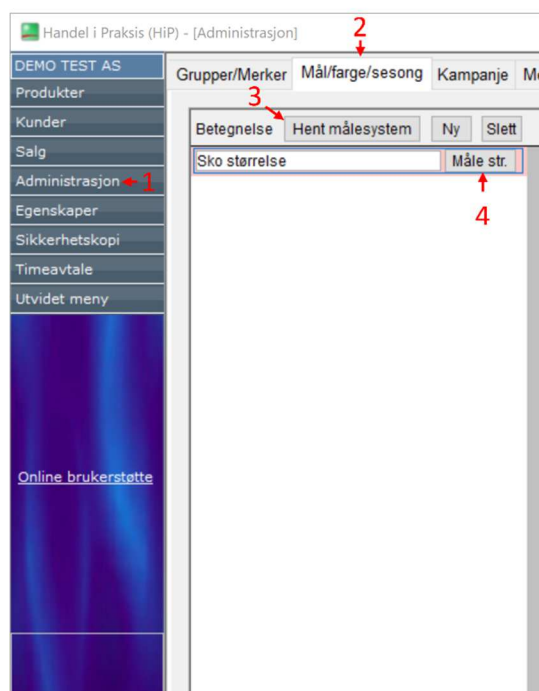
Handel i Praksis (HiP) - [Administrasjon]

DEMO TEST AS
Produkter
Kunder
Salg
Administrasjon 1
Egenskaper
Sikkerhetskopi
Timeavtale
Utvidet meny

Online brukerstøtte

2
Grupper/Merker
Mål/farge/sesong
Kampanje
M

3
Betegnelse
Hent målesystem
Ny
Slett

Sko størrelse
Måle str.
4